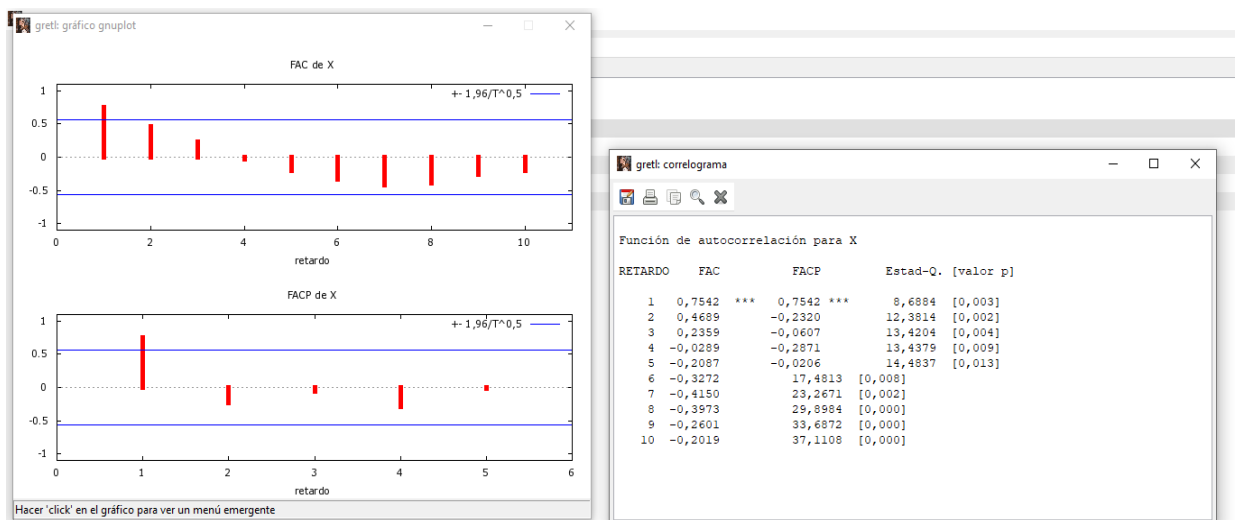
gretl: gráfico gnuplot

FAC de X

+- 1,96/T^0,5

1
0.5
0
-0.5
-1

0 2 4 6 8 10

retardo

FACP de X

+- 1,96/T^0,5

1
0.5
0
-0.5
-1

0 1 2 3 4 5 6

retardo

Hacer 'click' en el gráfico para ver un menú emergente

gretl: correlograma

Función de autocorrelación para X

| RETARDO | FAC | | FACP | | Estad-Q. | [valor p] |
|---|---|---|---|---|---|---|
| 1 | 0,7542 | *** | 0,7542 | *** | 8,6884 | [0,003] |
| 2 | 0,4689 | | -0,2320 | | 12,3814 | [0,002] |
| 3 | 0,2359 | | -0,0607 | | 13,4204 | [0,004] |
| 4 | -0,0289 | | -0,2871 | | 13,4379 | [0,009] |
| 5 | -0,2087 | | -0,0206 | | 14,4837 | [0,013] |
| 6 | -0,3272 | | 17,4813 | [0,008] | | |
| 7 | -0,4150 | | 23,2671 | [0,002] | | |
| 8 | -0,3973 | | 29,8984 | [0,000] | | |
| 9 | -0,2601 | | 33,6872 | [0,000] | | |
| 10 | -0,2019 | | 37,1108 | [0,000] | | |